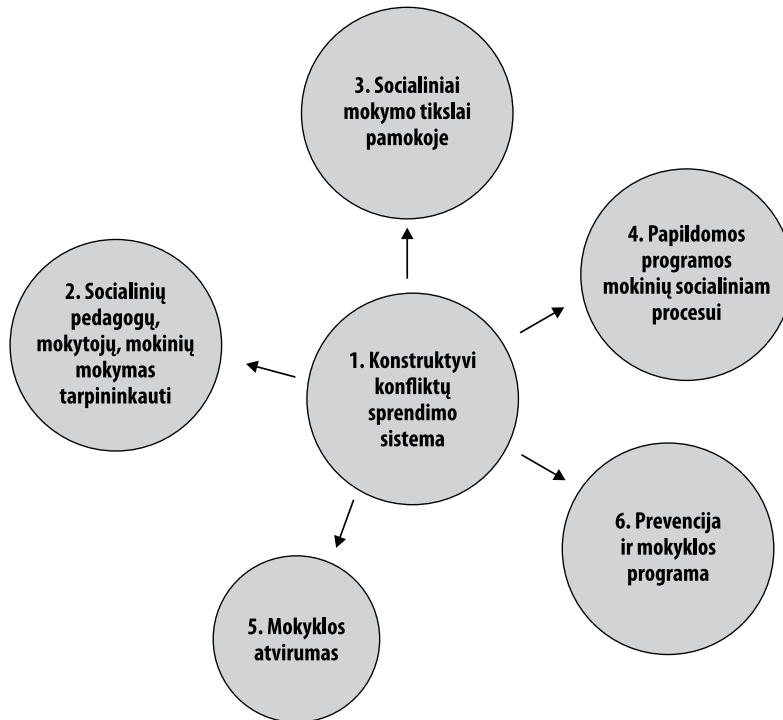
3. Socialiniai mokymo tikslai pamokoje

2. Socialinių pedagogų, mokytojų, mokinių mokymas tarpininkauti

1. Konstruktyvi konfliktų sprendimo sistema

4. Papildomos programos mokinių socialiniam procesui

6. Prevencija ir mokyklos programa

5. Mokyklos atvirumas